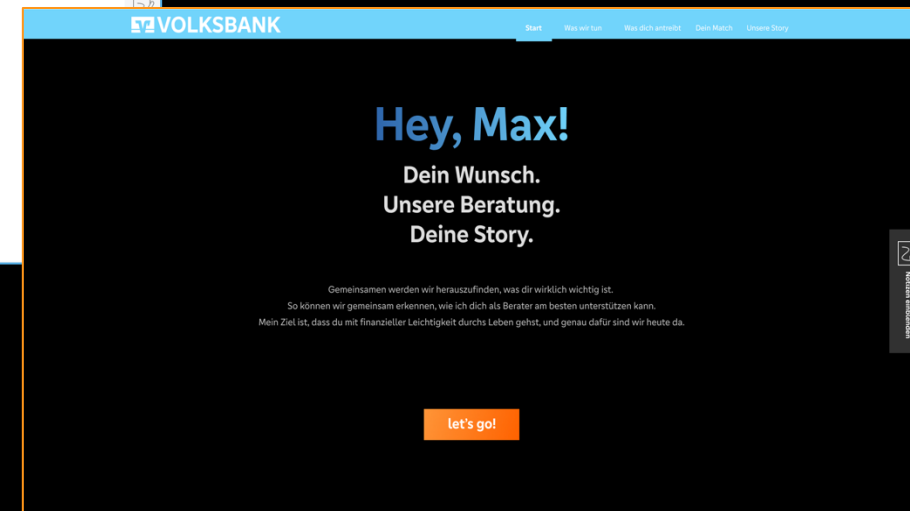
VOLKSBANK

Start
Was wir tun
Was dich antreibt
Dein Match
Unsere Story

Hey, Max!

Dein Wunsch.
Unsere Beratung.
Deine Story.

Gemeinsamen werden wir herauszufinden, was dir wirklich wichtig ist.
So können wir gemeinsam erkennen, wie ich dich als Berater am besten unterstützen kann.
Mein Ziel ist, dass du mit finanzieller Leichtigkeit durchs Leben gehst, und genau dafür sind wir heute da.

let's go!

Notizen einblenden